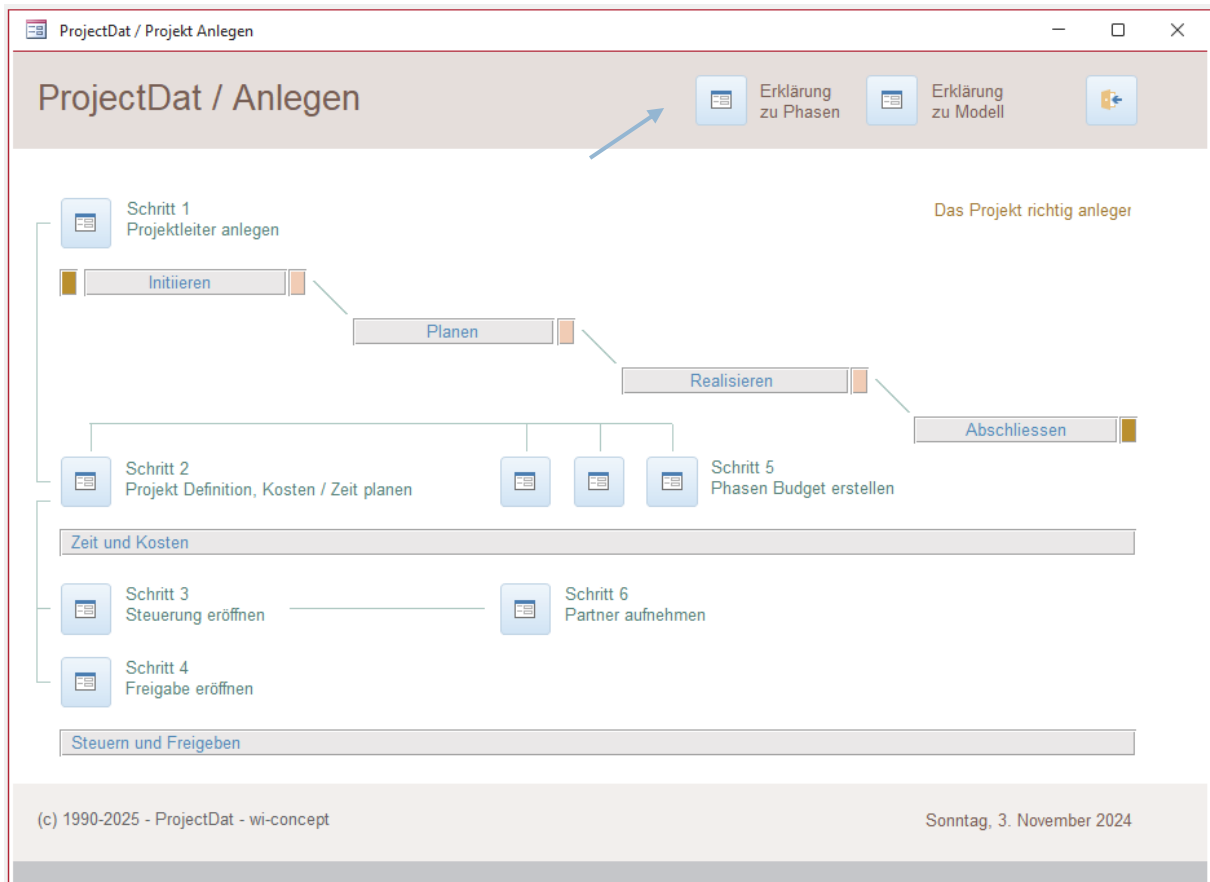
ProjectDat / Projekt Anlegen

ProjectDat / Anlegen

Erklärung zu Phasen

Erklärung zu Modell

Schritt 1
Projektleiter anlegen

Das Projekt richtig anleger

Initiieren

Planen

Realisieren

Abschliessen

Schritt 2
Projekt Definition, Kosten / Zeit planen

Schritt 5
Phasen Budget erstellen

Zeit und Kosten

Schritt 3
Steuerung eröffnen

Schritt 6
Partner aufnehmen

Schritt 4
Freigabe eröffnen

Steuern und Freigeben

(c) 1990-2025 - ProjectDat - wi-concept

Sonntag, 3. November 2024